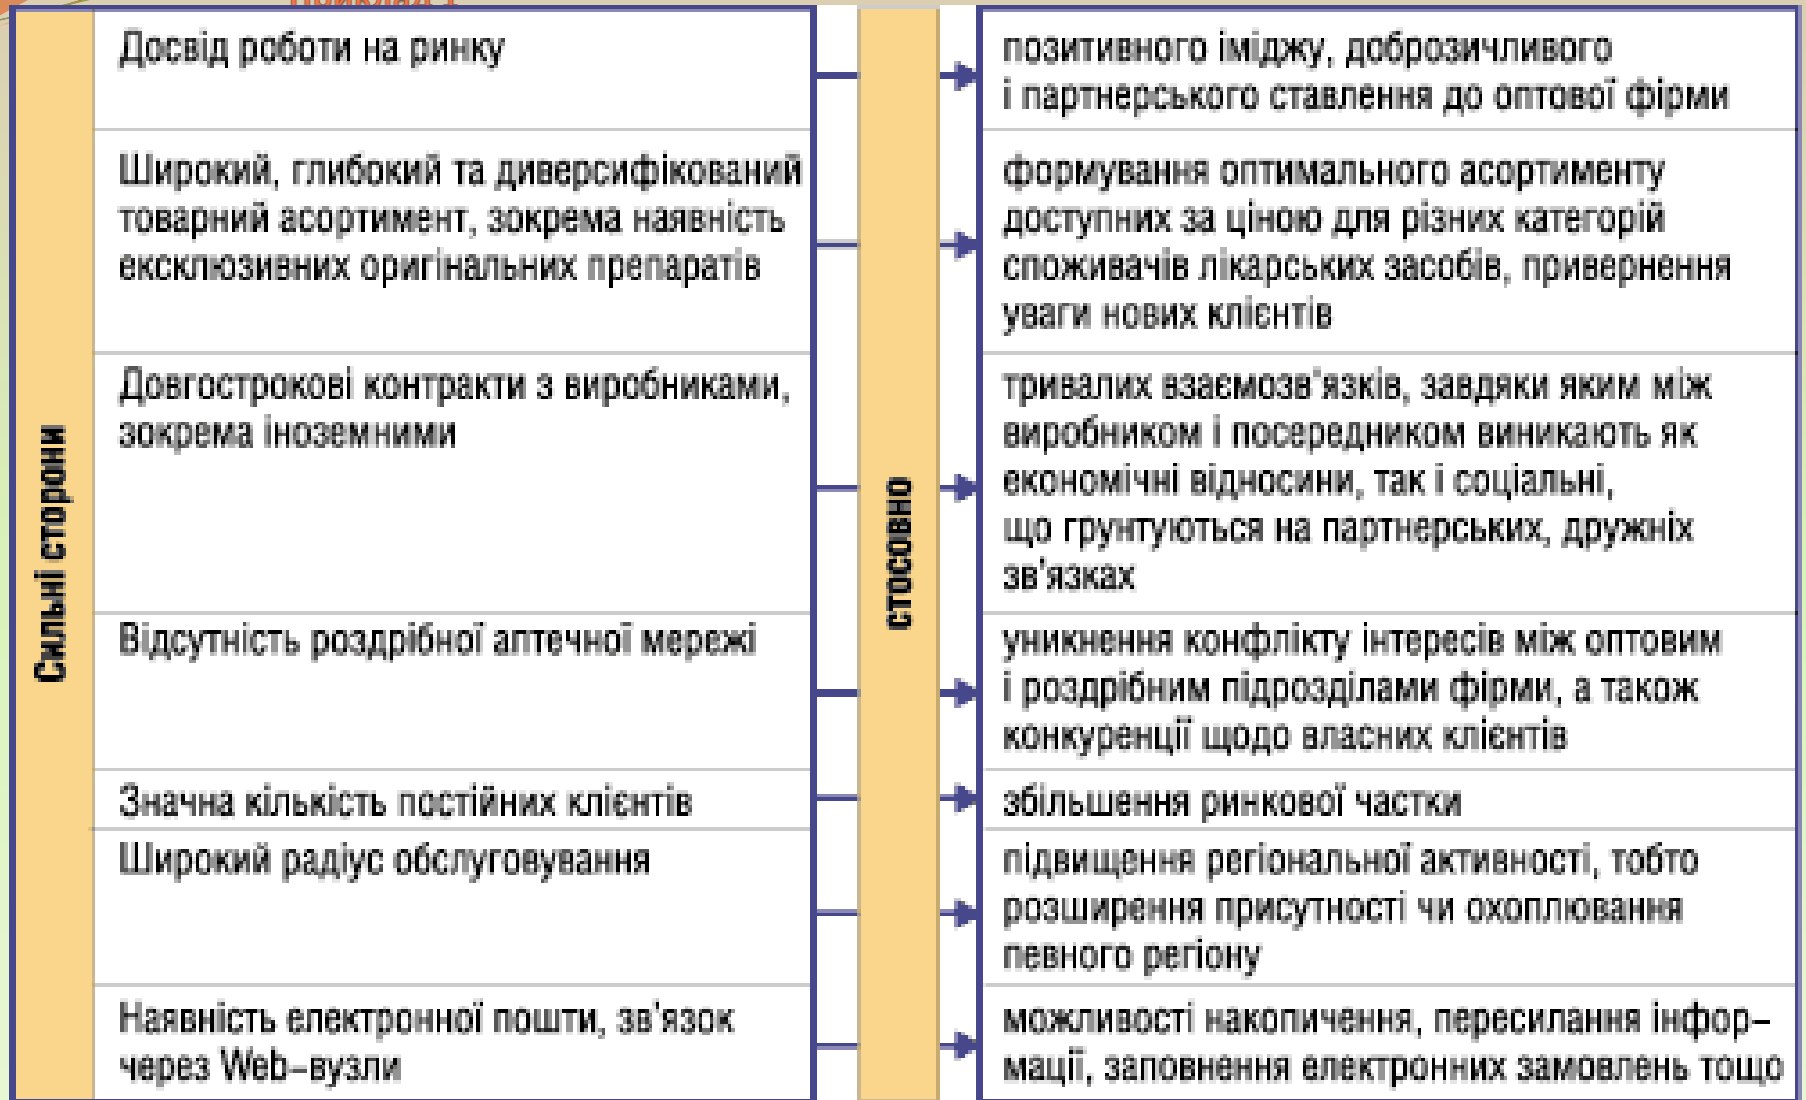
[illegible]

Сильні сторони

Досвід роботи на ринку

Широкий, глибокий та диверсифікований товарний асортимент, зокрема наявність ексклюзивних оригінальних препаратів

Довгострокові контракти з виробниками, зокрема іноземними

Відсутність роздрібної аптечної мережі

Значна кількість постійних клієнтів

Широкий радіус обслуговування

Наявність електронної пошти, зв'язок через Web–вузли

стосовно

позитивного іміджу, доброзичливого і партнерського ставлення до оптової фірми

формування оптимального асортименту доступних за ціною для різних категорій споживачів лікарських засобів, привернення уваги нових клієнтів

тривалих взаємозв'язків, завдяки яким між виробником і посередником виникають як економічні відносини, так і соціальні, що грунтуються на партнерських, дружніх зв'язках

уникнення конфлікту інтересів між оптовим і роздрібним підрозділами фірми, а також конкуренції щодо власних клієнтів

збільшення ринкової частки

підвищення регіональної активності, тобто розширення присутності чи охоплювання певного регіону

можливості накопичення, пересилання інформації, заповнення електронних замовлень тощо